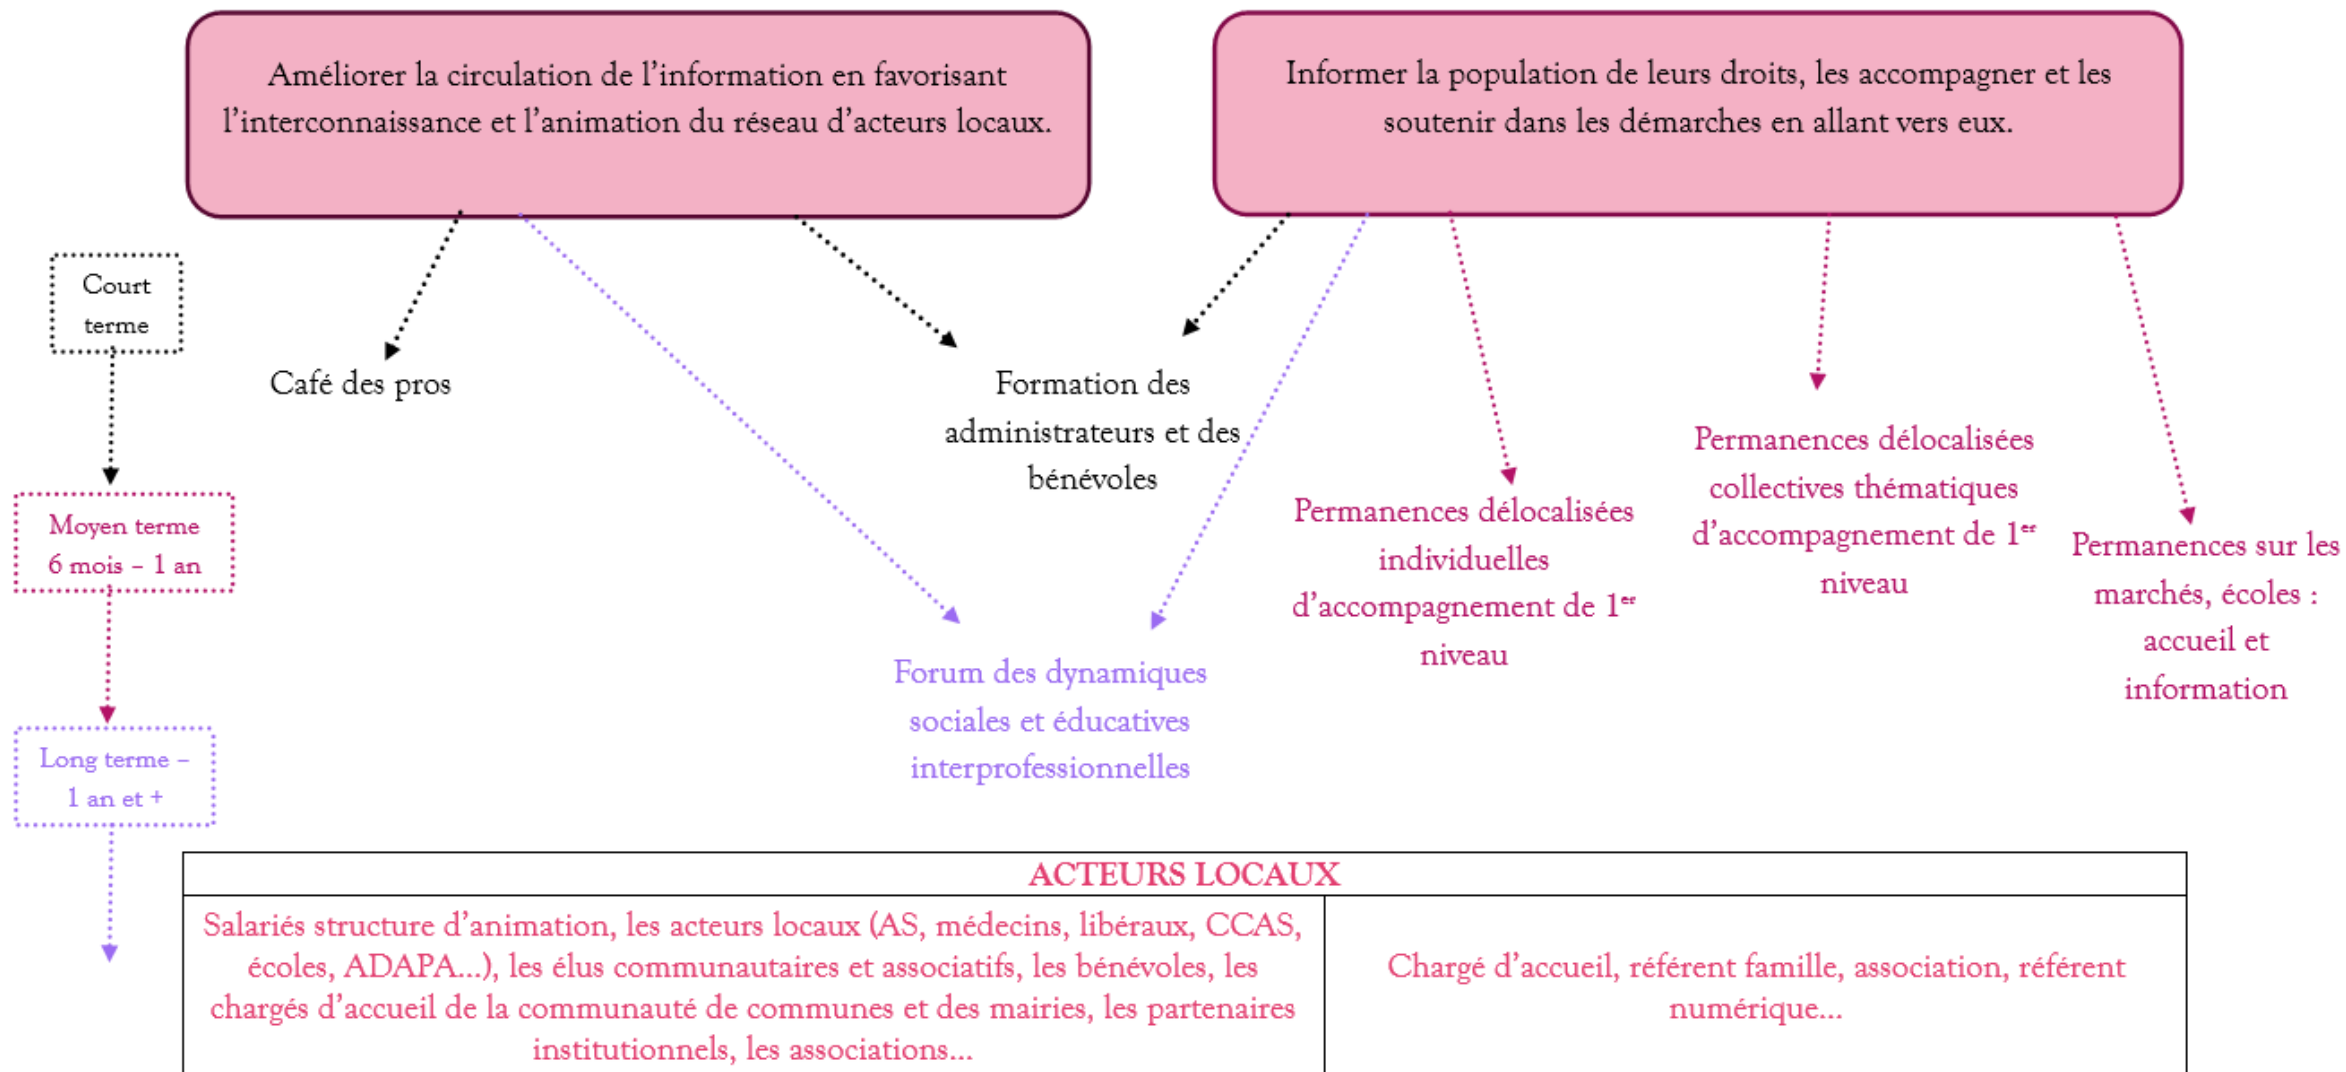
Améliorer la circulation de l'information en favorisant l'interconnaissance et l'animation du réseau d'acteurs locaux.

Informer la population de leurs droits, les accompagner et les soutenir dans les démarches en allant vers eux.

Court terme

Moyen terme 6 mois – 1 an

Long terme – 1 an et +

Café des pros

Formation des administrateurs et des bénévoles

Forum des dynamiques sociales et éducatives interprofessionnelles

Permanences délocalisées individuelles d'accompagnement de 1$^{er}$ niveau

Permanences délocalisées collectives thématiques d'accompagnement de 1$^{er}$ niveau

Permanences sur les marchés, écoles : accueil et information

| ACTEURS LOCAUX | |
|---|---|
| Salariés structure d'animation, les acteurs locaux (AS, médecins, libéraux, CCAS, écoles, ADAPA...), les élus communautaires et associatifs, les bénévoles, les chargés d'accueil de la communauté de communes et des mairies, les partenaires institutionnels, les associations... | Chargé d'accueil, référent famille, association, référent numérique... |